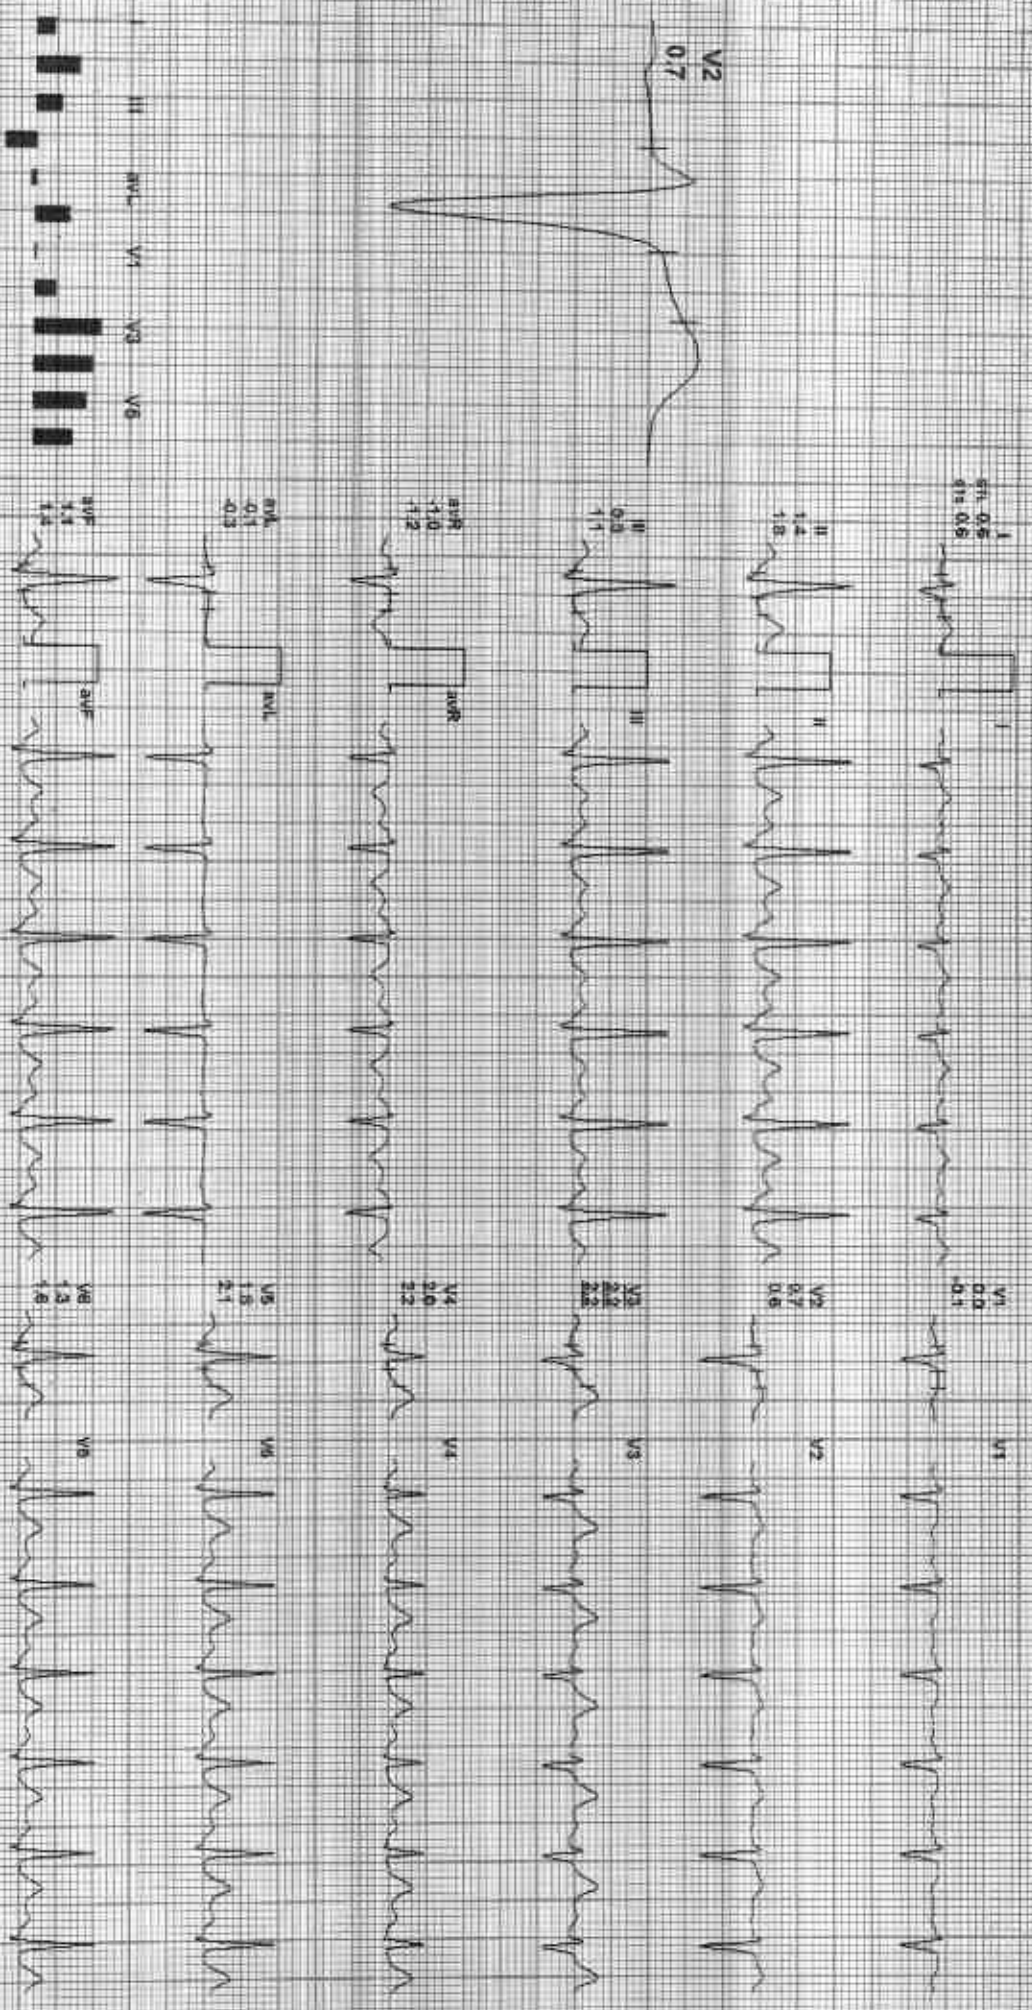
V2
0.7

II III aVL V1 V3 V6

I
STL 0.6
ST 0.6

II
1.4
1.8

III
0.9
1.1

aVR
-1.0
-1.2

aVL
-0.1
-0.3

aVF
1.1
1.4

I
II
III
aVR
aVL
aVF

V1
0.0
-0.1

V2
0.7
0.6

V3
2.2
2.2

V4
2.0
2.2

V5
1.5
2.1

V6
1.3
1.6

V1
V2
V3
V4
V5
V6